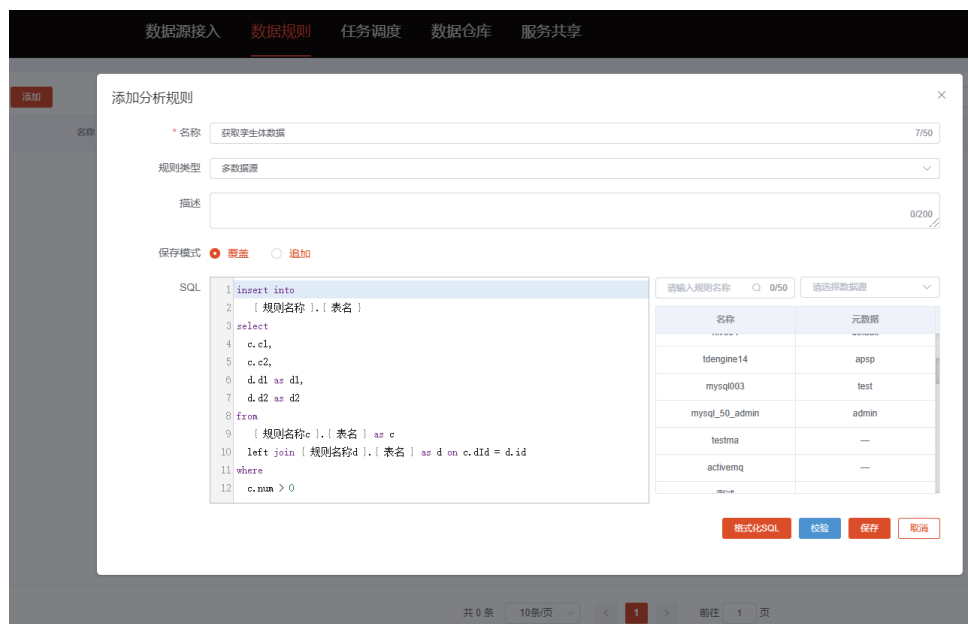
数据源接入 数据规则 任务调度 数据仓库 服务共享

添加

名称

添加分析规则

×

* 名称 获取学生体数据 7/50

规则类型 多数据源

描述 0/200

保存模式 覆盖 追加

SQL

1 insert into
2 [ 规则名称 ].[ 表名 ]
3 select
4 c.c1,
5 c.c2,
6 d.d1 as d1,
7 d.d2 as d2
8 from
9 [ 规则名称c ].[ 表名 ] as c
10 left join [ 规则名称d ].[ 表名 ] as d on c.dId = d.id
11 where
12 c.num > 0

请输入规则名称 0/50 请选择数据源

| 名称 | 元数据 |
|---|---|
| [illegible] | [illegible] |
| tdengine14 | apsp |
| mysql003 | test |
| mysql_50_admin | admin |
| testma | — |
| activemq | — |
| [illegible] | |

格式化SQL 校验 保存 取消

共 0 条 10条/页 < 1 > 前往 1 页